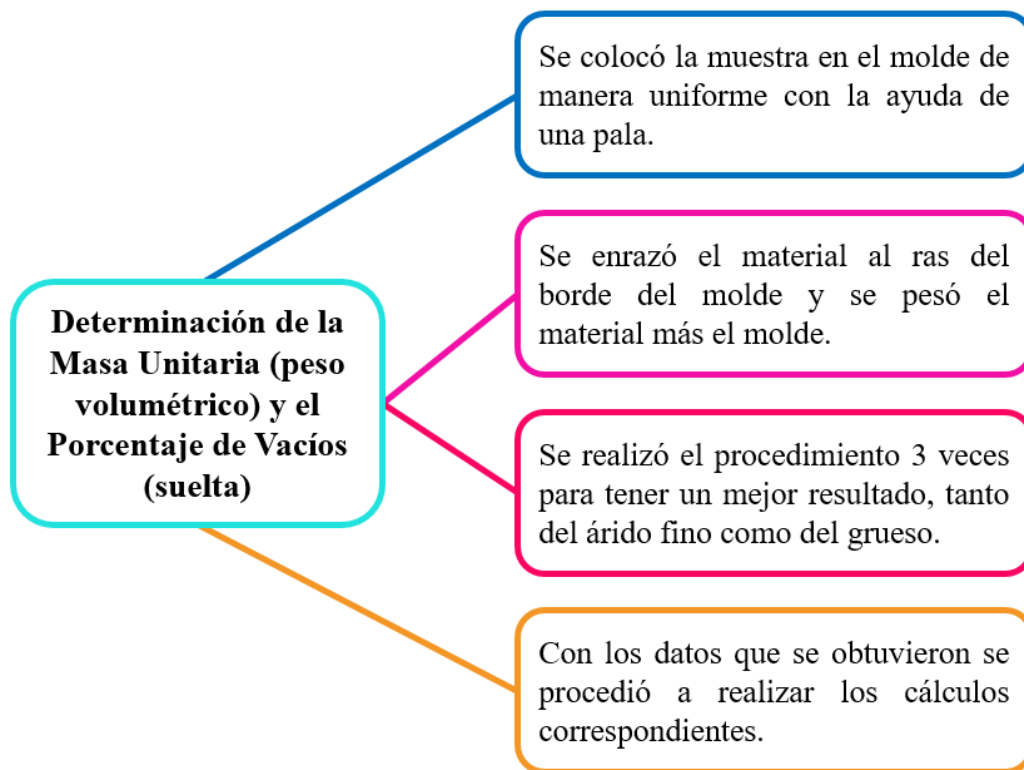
Determinación de la Masa Unitaria (peso volumétrico) y el Porcentaje de Vacíos (suelta)

Se colocó la muestra en el molde de manera uniforme con la ayuda de una pala.

Se enrazó el material al ras del borde del molde y se pesó el material más el molde.

Se realizó el procedimiento 3 veces para tener un mejor resultado, tanto del árido fino como del grueso.

Con los datos que se obtuvieron se procedió a realizar los cálculos correspondientes.